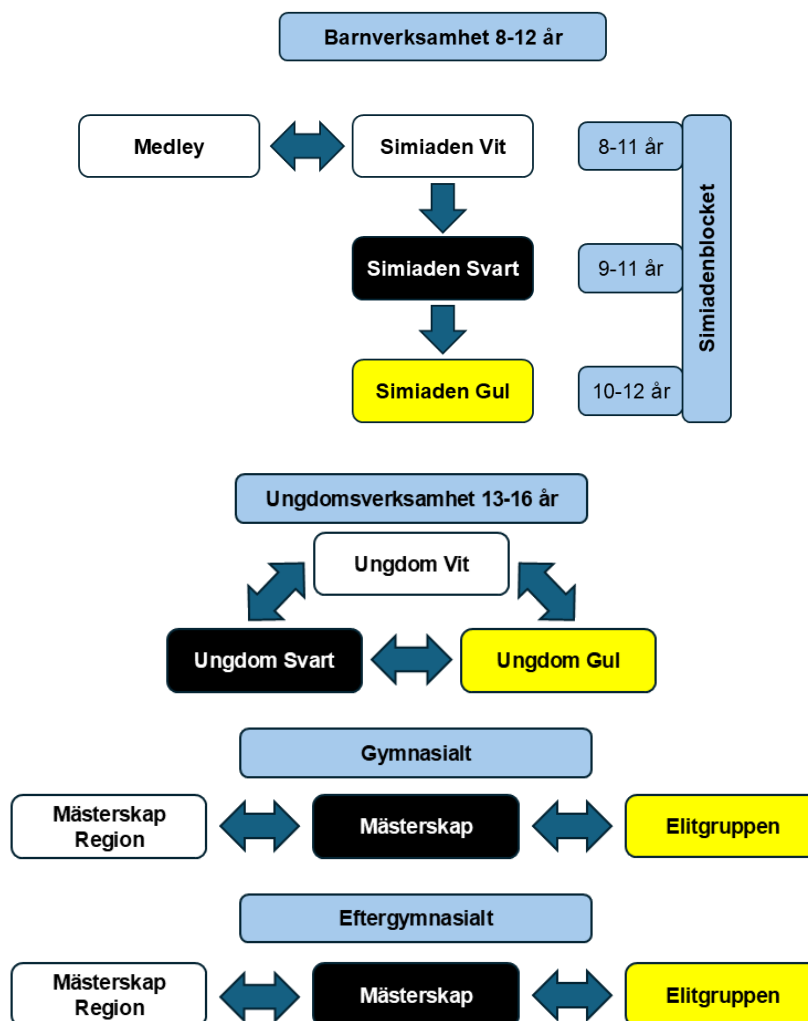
Barnverksamhet 8-12 år

Medley

Simiaden Vit

8-11 år

Simiaden Svart

9-11 år

Simiaden Gul

10-12 år

Simiadenblocket

Ungdomsverksamhet 13-16 år

Ungdom Vit

Ungdom Svart

Ungdom Gul

Gymnasialt

Mästerskap Region

Mästerskap

Elitgruppen

Eftergymnasialt

Mästerskap Region

Mästerskap

Elitgruppen